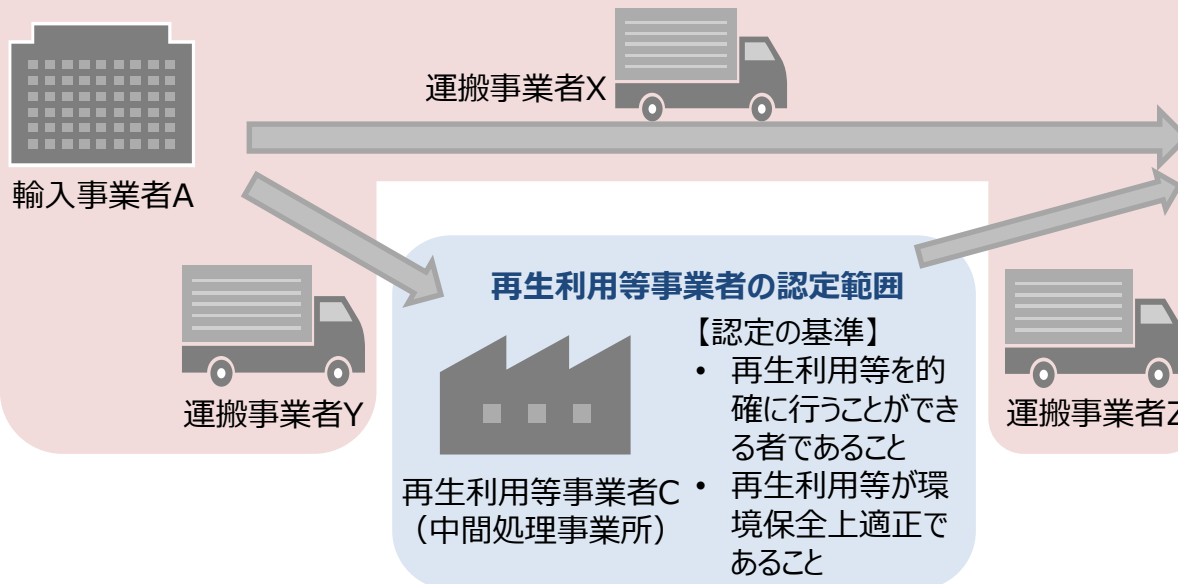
運搬事業者X

輸入事業者A

再生利用等事業者の認定範囲

【認定の基準】

• 再生利用等を的確に行うことができる者であること
• 再生利用等が環境保全上適正であること

運搬事業者Y

再生利用等事業者C（中間処理事業所）

運搬事業者Z